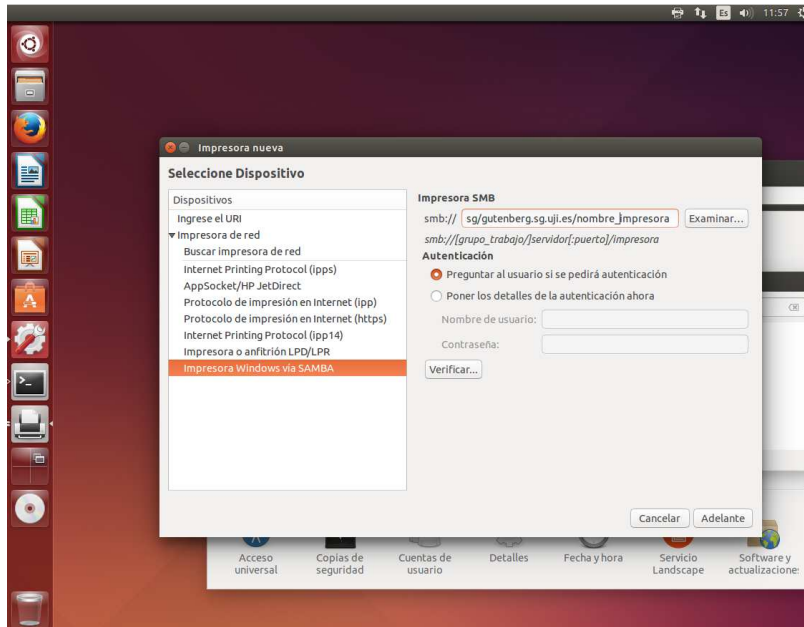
Es 11:57

Impresora nueva

Seleccione Dispositivo

Dispositivos
Ingrese el URI
▾Impresora de red
Buscar impresora de red
Internet Printing Protocol (ipps)
AppSocket/HP JetDirect
Protocolo de impresión en Internet (ipp)
Protocolo de impresión en Internet (https)
Internet Printing Protocol (ipp14)
Impresora o anfitrión LPD/LPR
Impresora Windows vía SAMBA

Impresora SMB
smb:// sg/gutenberg.sg.uji.es/nombre_impresora Examinar...
smb://[grupo_trabajo/]servidor[:puerto]/impresora
Autenticación
Preguntar al usuario si se pedirá autenticación
Poner los detalles de la autenticación ahora
Nombre de usuario:
Contraseña:
Verificar...

Cancelar Adelante

Acceso universal
Copias de seguridad
Cuentas de usuario
Detalles
Fecha y hora
Servicio Landscape
Software y actualizacione